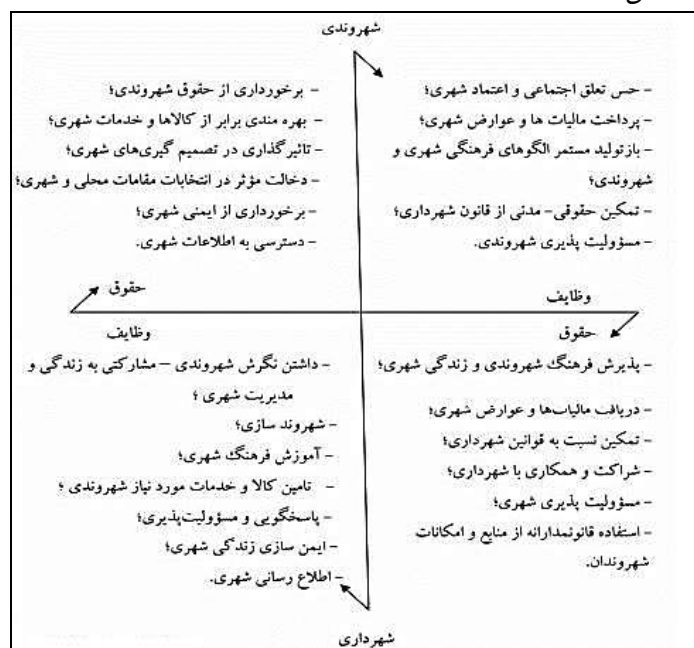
شهروندی

– حس تعلق اجتماعی و اعتماد شهری؛
– پرداخت مالیات ها و عوارض شهری؛
– بازتولید مستمر الگوهای فرهنگی شهری و شهروندی؛
– تمکین حقوقی– مدنی از قانون شهرداری؛
– مسؤولیت پذیری شهروندی.

– برخورداری از حقوق شهروندی؛
– بهره مندی برابر از کالاها و خدمات شهری؛
– تاثیرگذاری در تصمیم گیری‌های شهری؛
– دخالت مؤثر در انتخابات مقامات محلی و شهری؛
– برخورداری از ایمنی شهری؛
– دسترسی به اطلاعات شهری.

وظایف

حقوق

حقوق

– پذیرش فرهنگ شهروندی و زندگی شهری؛
– دریافت مالیات‌ها و عوارض شهری؛
– تمکین نسبت به قوانین شهرداری؛
– شراکت و همکاری با شهرداری؛
– مسؤولیت پذیری شهری؛
– استفاده قانونمدارانه از منابع و امکانات شهروندان.

وظایف

– داشتن نگرش شهروندی – مشارکتی به زندگی و مدیریت شهری ؛
– شهروند سازی؛
– آموزش فرهنگ شهری؛
– تامین کالا و خدمات مورد نیاز شهروندی ؛
– پاسخگویی و مسؤولیت‌پذیری؛
– ایمن سازی زندگی شهری؛
– اطلاع رسانی شهری.

شهرداری